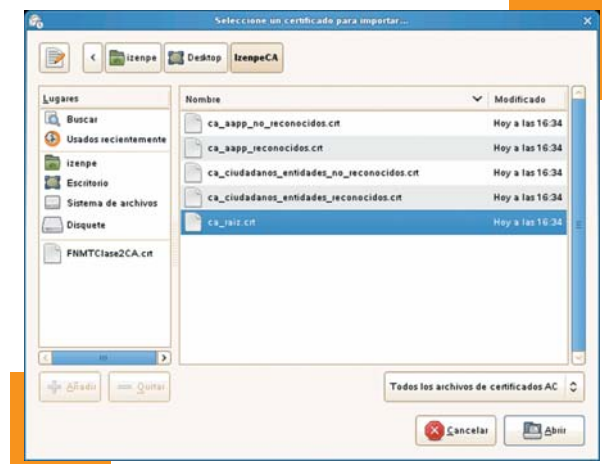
Seleccione un certificado para importar...

izenpe | Desktop | IzenpeCA

Lugares
Buscar
Usados recientemente
izenpe
Escritorio
Sistema de archivos
Disquete
FNMTClase2CA.crt

| Nombre | Modificado |
|---|---|
| ca_aapp_no_reconocidos.crt | Hoy a las 16:34 |
| ca_aapp_reconocidos.crt | Hoy a las 16:34 |
| ca_ciudadanos_entidades_no_reconocidos.crt | Hoy a las 16:34 |
| ca_ciudadanos_entidades_reconocidos.crt | Hoy a las 16:34 |
| ca_raiz.crt | Hoy a las 16:34 |

Añadir | Quitar

Todos los archivos de certificados AC

Cancelar | Abrir